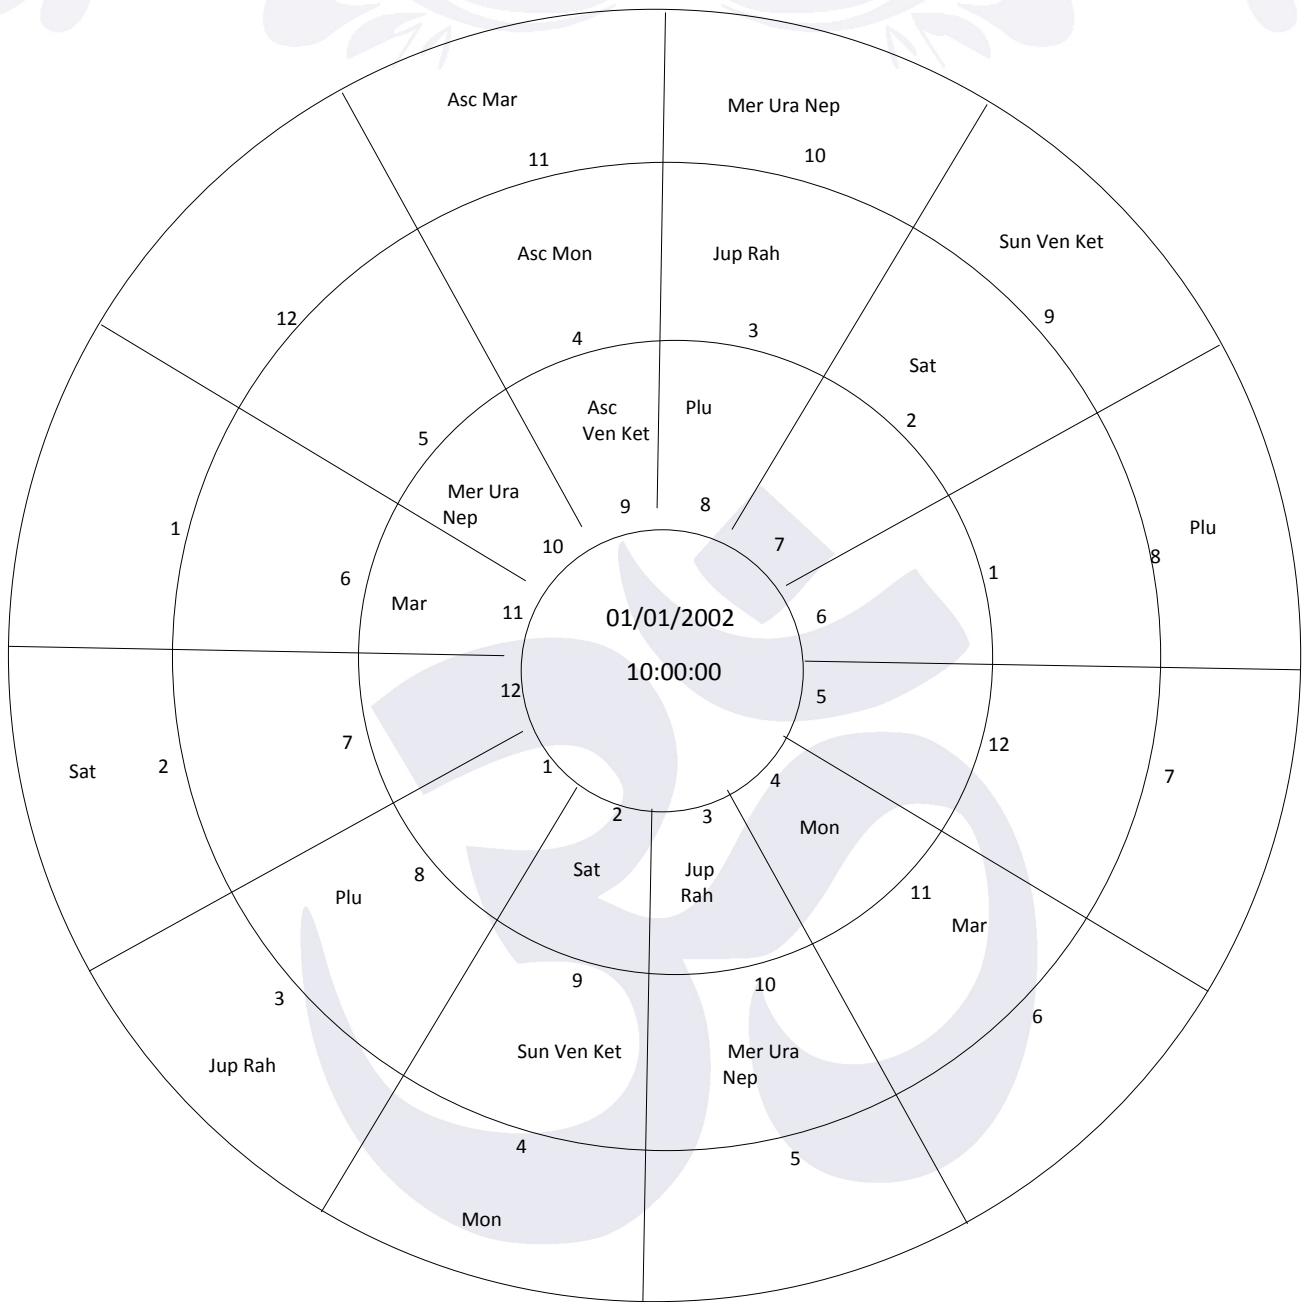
Asc Mar
11
Mer Ura Nep
10
12
Asc Mon
4
Jup Rah
3
Sun Ven Ket
9
Sat
2
5
Asc Ven Ket
9
Plu
8
Mer Ura Nep
10
7
1
1
6
Mar
11
01/01/2002
10:00:00
6
Plu
8
12
5
Sat
2
7
1
2
Sat
3
Jup Rah
4
Mon
12
7
Plu
8
11
Mar
3
Jup Rah
9
Sun Ven Ket
10
Mer Ura Nep
6
4
Mon
5